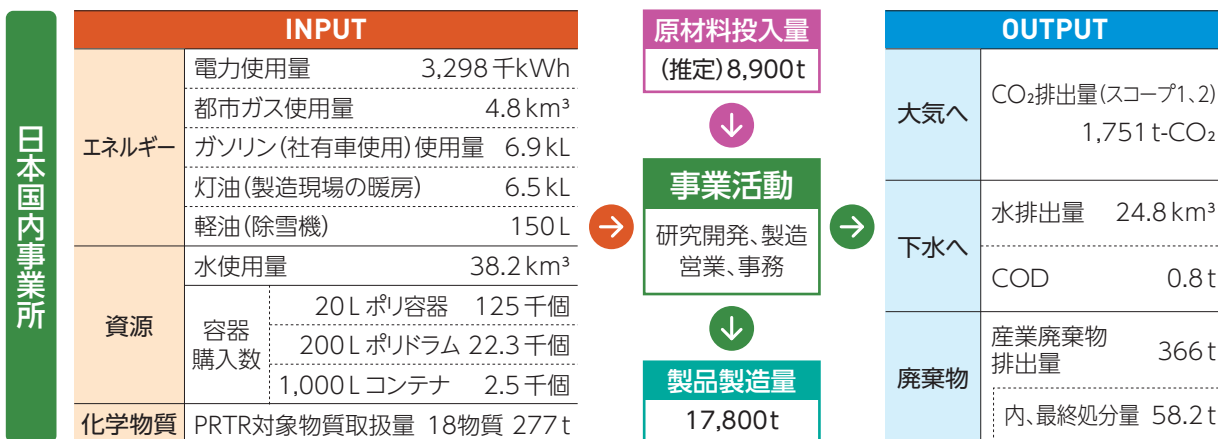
日本国内事業所

INPUT

| | | |
|---|---|---|
| エネルギー | 電力使用量 | 3,298 千kWh |
| | 都市ガス使用量 | 4.8 km³ |
| | ガソリン(社有車使用)使用量 | 6.9 kL |
| | 灯油(製造現場の暖房) | 6.5 kL |
| | 軽油(除雪機) | 150 L |
| 資源 | 水使用量 | 38.2 km³ |
| | 容器購入数 20 L ポリ容器 | 125 千個 |
| | 容器購入数 200 L ポリドラム | 22.3 千個 |
| | 容器購入数 1,000 L コンテナ | 2.5 千個 |
| 化学物質 | PRTR対象物質取扱量 18物質 | 277 t |

原材料投入量
(推定) 8,900 t

事業活動
研究開発、製造
営業、事務

製品製造量
17,800 t

OUTPUT

| | | |
|---|---|---|
| 大気へ | $CO_2$排出量(スコープ1、2) | 1,751 t-$CO_2$ |
| 下水へ | 水排出量 | 24.8 km³ |
| | COD | 0.8 t |
| 廃棄物 | 産業廃棄物排出量 | 366 t |
| | 内、最終処分量 | 58.2 t |